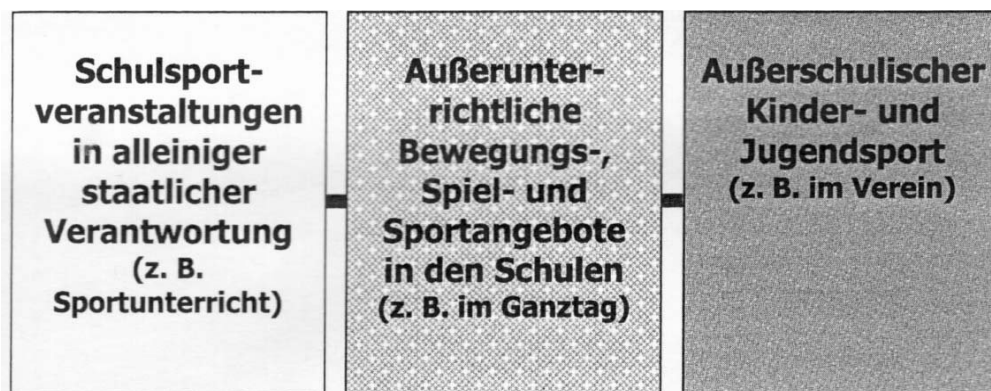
Schulsportveranstaltungen in alleiniger staatlicher Verantwortung (z. B. Sportunterricht)

Außerunterrichtliche Bewegungs-, Spiel- und Sportangebote in den Schulen (z. B. im Ganztag)

Außerschulischer Kinder- und Jugendsport (z. B. im Verein)